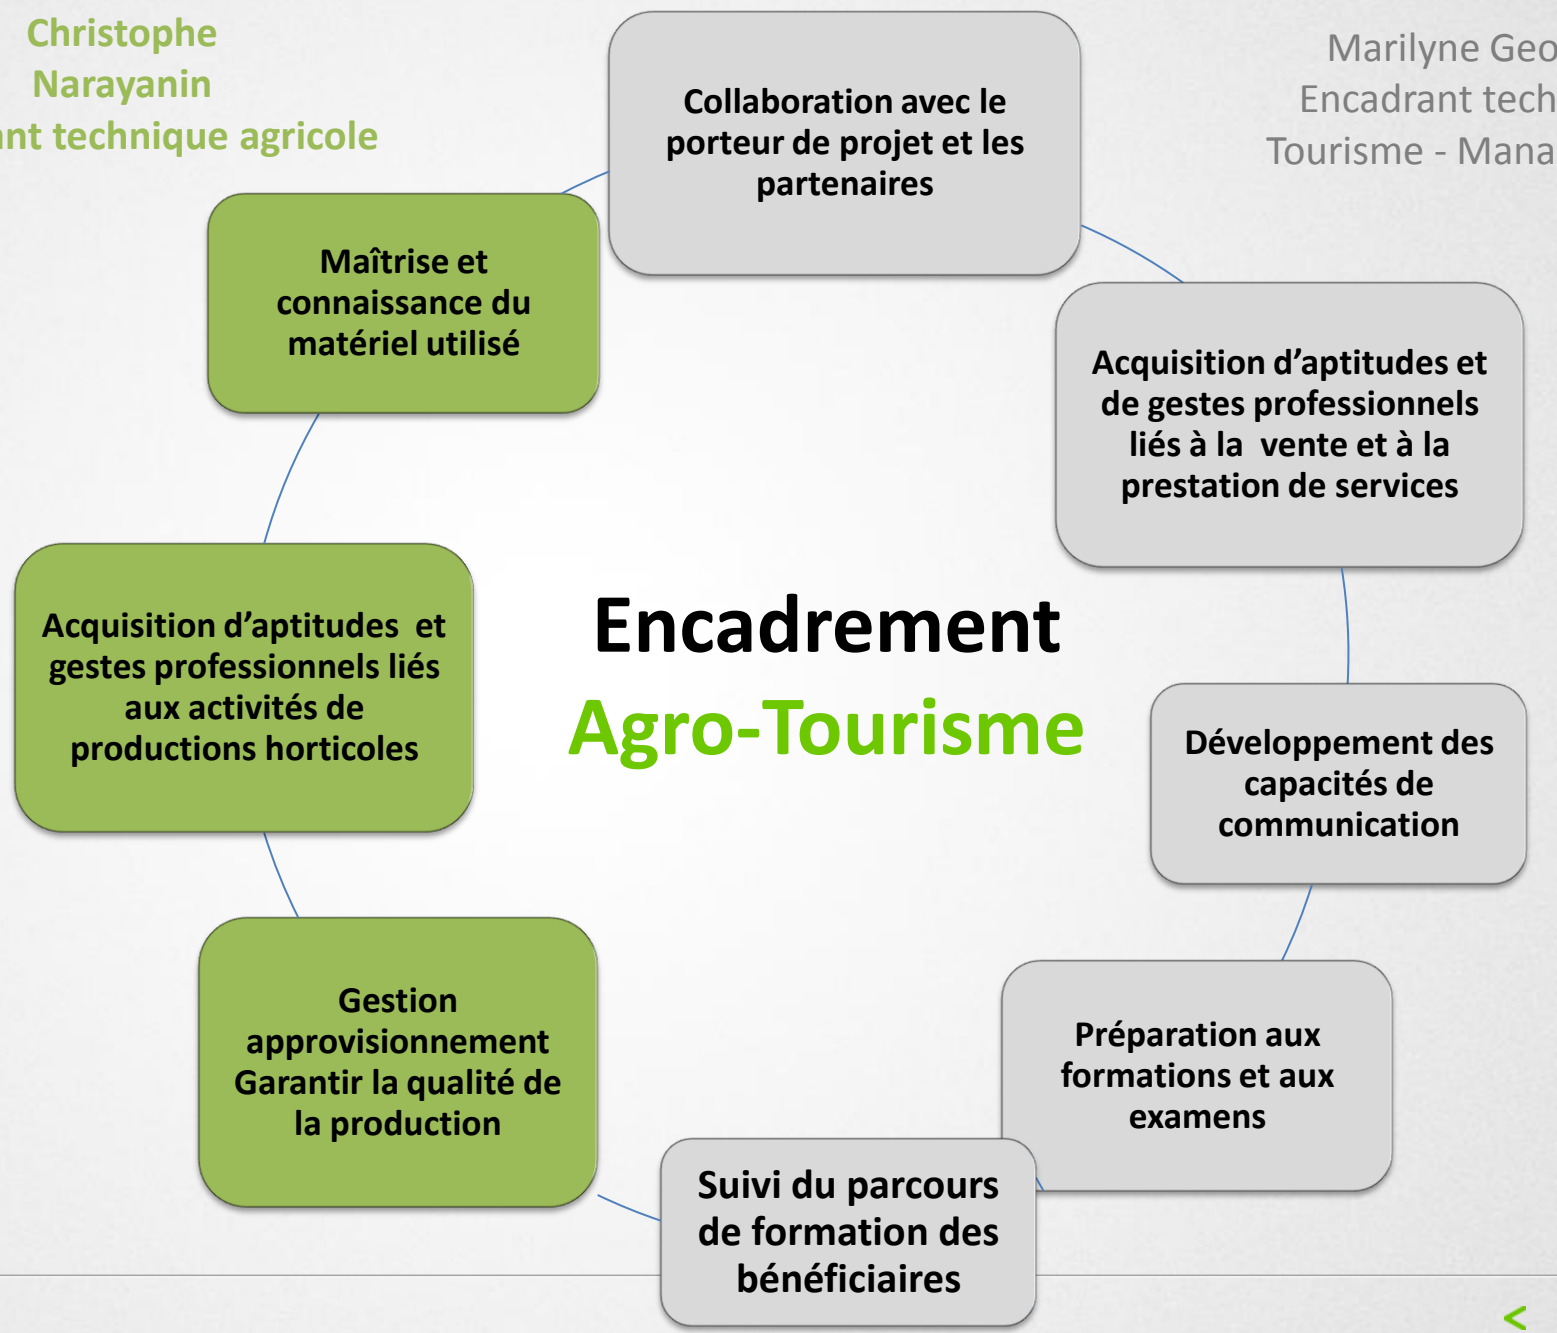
Christophe Narayanin
nt technique agricole

Marilyne Geo
Encadrant tech
Tourisme - Mana

Collaboration avec le porteur de projet et les partenaires

Maîtrise et connaissance du matériel utilisé

Acquisition d'aptitudes et de gestes professionnels liés à la vente et à la prestation de services

Acquisition d'aptitudes et gestes professionnels liés aux activités de productions horticoles

Encadrement
Agro-Tourisme

Développement des capacités de communication

Gestion approvisionnement Garantir la qualité de la production

Préparation aux formations et aux examens

Suivi du parcours de formation des bénéficiaires

<